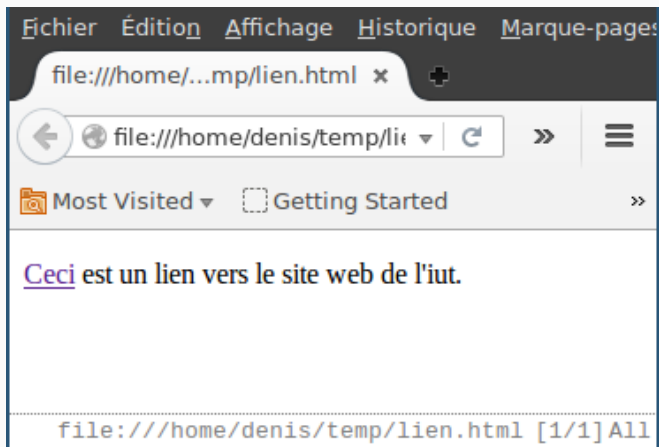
Fichier Édition Affichage Historique Marque-pages

file:///home/...mp/lien.html ×

file:///home/denis/temp/lie

Most Visited ▾ Getting Started

Ceci est un lien vers le site web de l'iut.

file:///home/denis/temp/lien.html [1/1] All